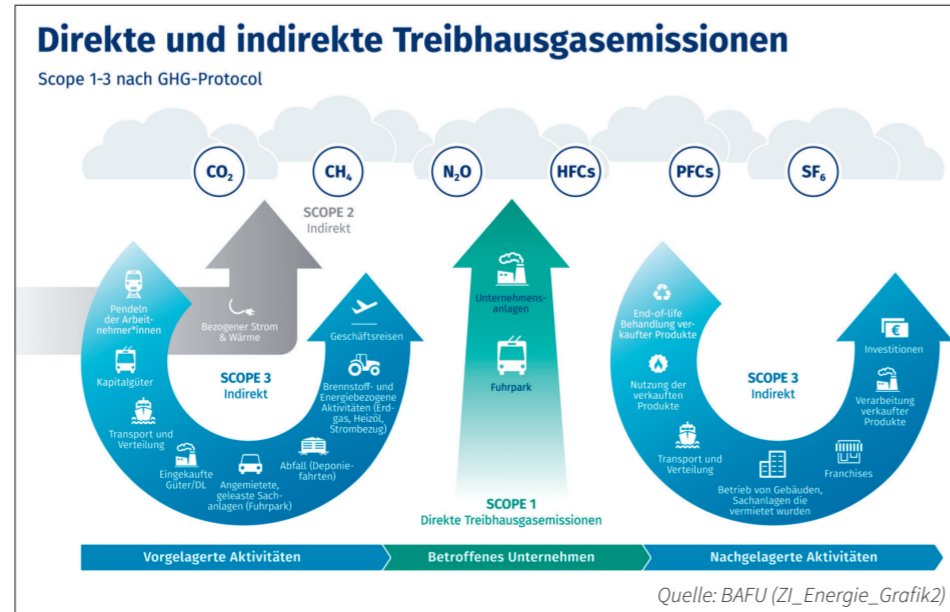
Direkte und indirekte Treibhausgasemissionen

Scope 1-3 nach GHG-Protocol

$CO_2$

$CH_4$

$N_2O$

HFCs

PFCs

$SF_6$

SCOPE 2
Indirekt

Pendeln der Arbeitnehmer*innen

Kapitalgüter

Transport und Verteilung

Eingekaufte Güter/DL

Angemietete, geleaste Sachanlagen (Fuhrpark)

Abfall (Deponiefahrten)

Brennstoff- und Energiebezogene Aktivitäten (Erdgas, Heizöl, Strombezug)

Geschäftsreisen

Bezogener Strom & Wärme

SCOPE 3
Indirekt

Unternehmensanlagen

Fuhrpark

SCOPE 1
Direkte Treibhausgasemissionen

End-of-life Behandlung verkaufter Produkte

Nutzung der verkauften Produkte

Transport und Verteilung

Betrieb von Gebäuden, Sachanlagen die vermietet wurden

Franchises

Verarbeitung verkaufter Produkte

Investitionen

SCOPE 3
Indirekt

Vorgelagerte Aktivitäten

Betroffenes Unternehmen

Nachgelagerte Aktivitäten

Quelle: BAFU (ZI_Energie_Grafik2)